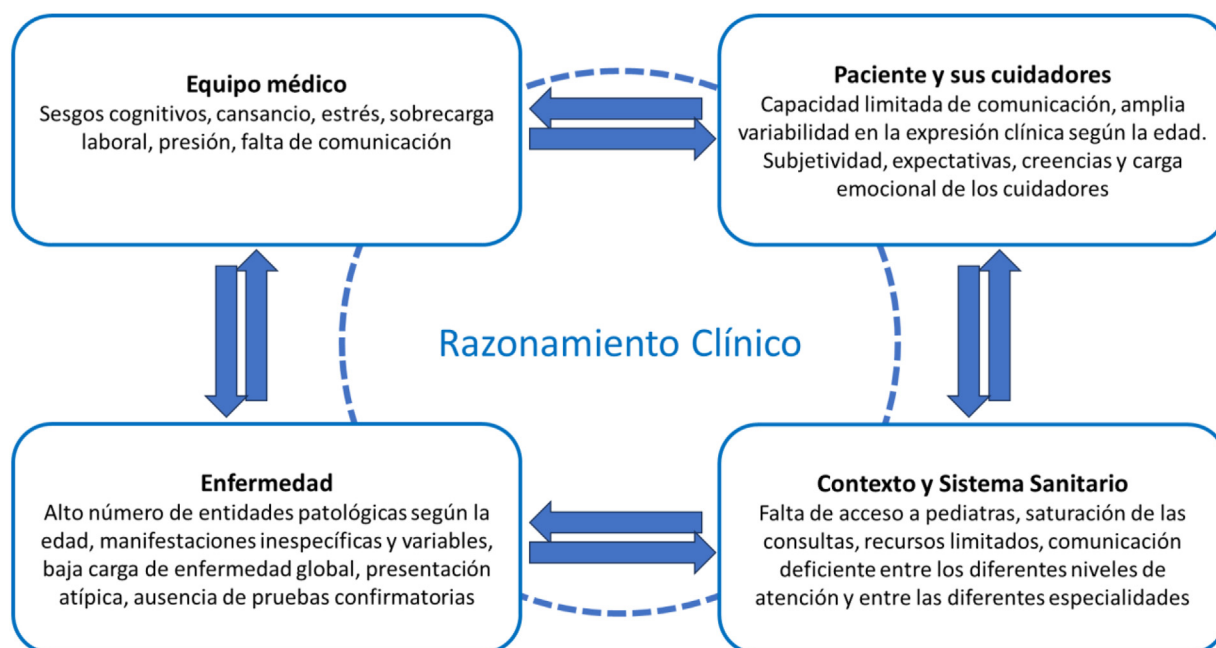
**Equipo médico**
Sesgos cognitivos, cansancio, estrés, sobrecarga laboral, presión, falta de comunicación

**Paciente y sus cuidadores**
Capacidad limitada de comunicación, amplia variabilidad en la expresión clínica según la edad. Subjetividad, expectativas, creencias y carga emocional de los cuidadores

Razonamiento Clínico

**Enfermedad**
Alto número de entidades patológicas según la edad, manifestaciones inespecíficas y variables, baja carga de enfermedad global, presentación atípica, ausencia de pruebas confirmatorias

**Contexto y Sistema Sanitario**
Falta de acceso a pediatras, saturación de las consultas, recursos limitados, comunicación deficiente entre los diferentes niveles de atención y entre las diferentes especialidades